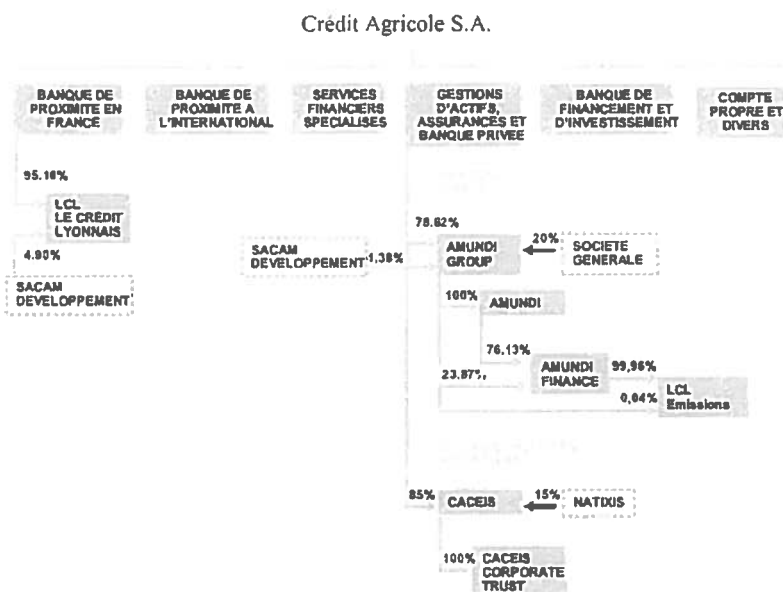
Crédit Agricole S.A.

BANQUE DE PROXIMITE EN FRANCE

BANQUE DE PROXIMITE A L'INTERNATIONAL

SERVICES FINANCIERS SPECIALISES

GESTIONS D'ACTIFS, ASSURANCES ET BANQUE PRIVEE

BANQUE DE FINANCEMENT ET D'INVESTISSEMENT

COMPTE PROPRE ET DIVERS

95.10%

LCL LE CREDIT LYONNAIS

4.90%

SACAM DEVELOPPEMENT

78.62%

SACAM DEVELOPPEMENT

1.38%

AMUNDI GROUP

20%

SOCIETE GENERALE

100%

AMUNDI

76.13%

AMUNDI FINANCE

99,96%

23.87%

LCL Emissions

0,04%

85%

CACEIS

15%

NATIXIS

100%

CACEIS CORPORATE TRUST